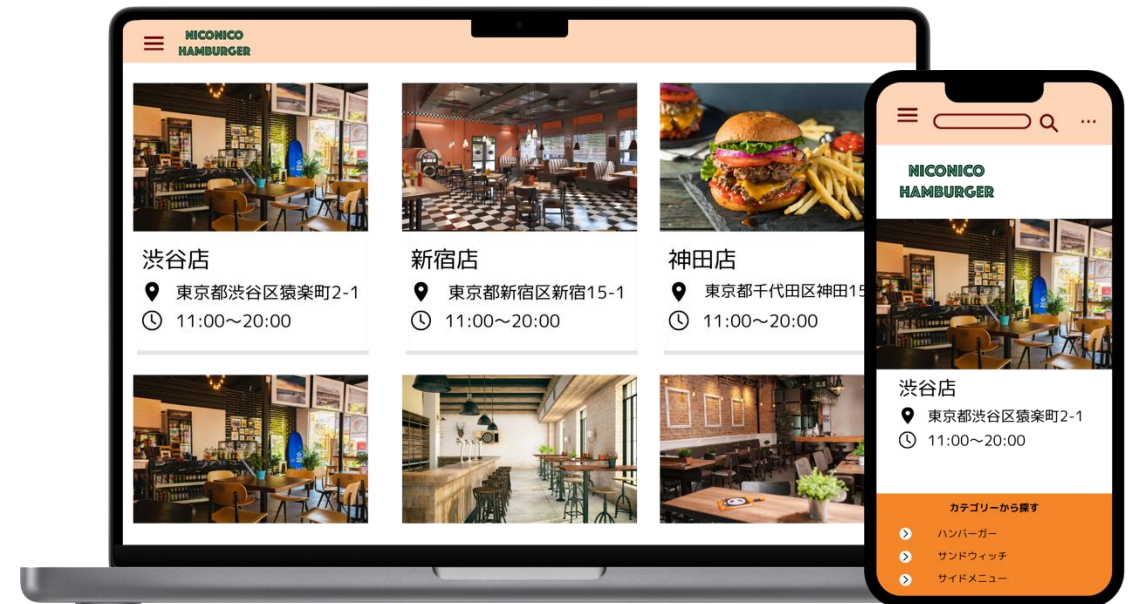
NICONICO HAMBURGER

渋谷店
東京都渋谷区猿楽町2-1
11:00〜20:00

新宿店
東京都新宿区新宿15-1
11:00〜20:00

神田店
東京都千代田区神田15
11:00〜20:00

NICONICO HAMBURGER

渋谷店
東京都渋谷区猿楽町2-1
11:00〜20:00

カテゴリーから探す
ハンバーガー
サンドウィッチ
サイドメニュー